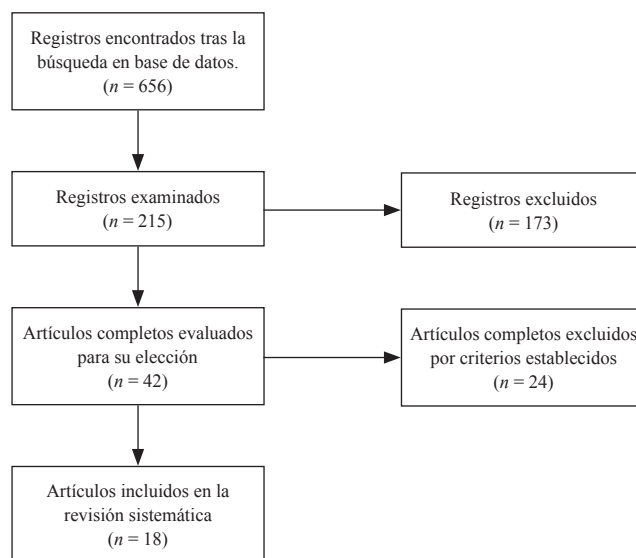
Registros encontrados tras la búsqueda en base de datos.
($n = 656$)

Registros examinados
($n = 215$)

Registros excluidos
($n = 173$)

Artículos completos evaluados para su elección
($n = 42$)

Artículos completos excluidos por criterios establecidos
($n = 24$)

Artículos incluidos en la revisión sistemática
($n = 18$)